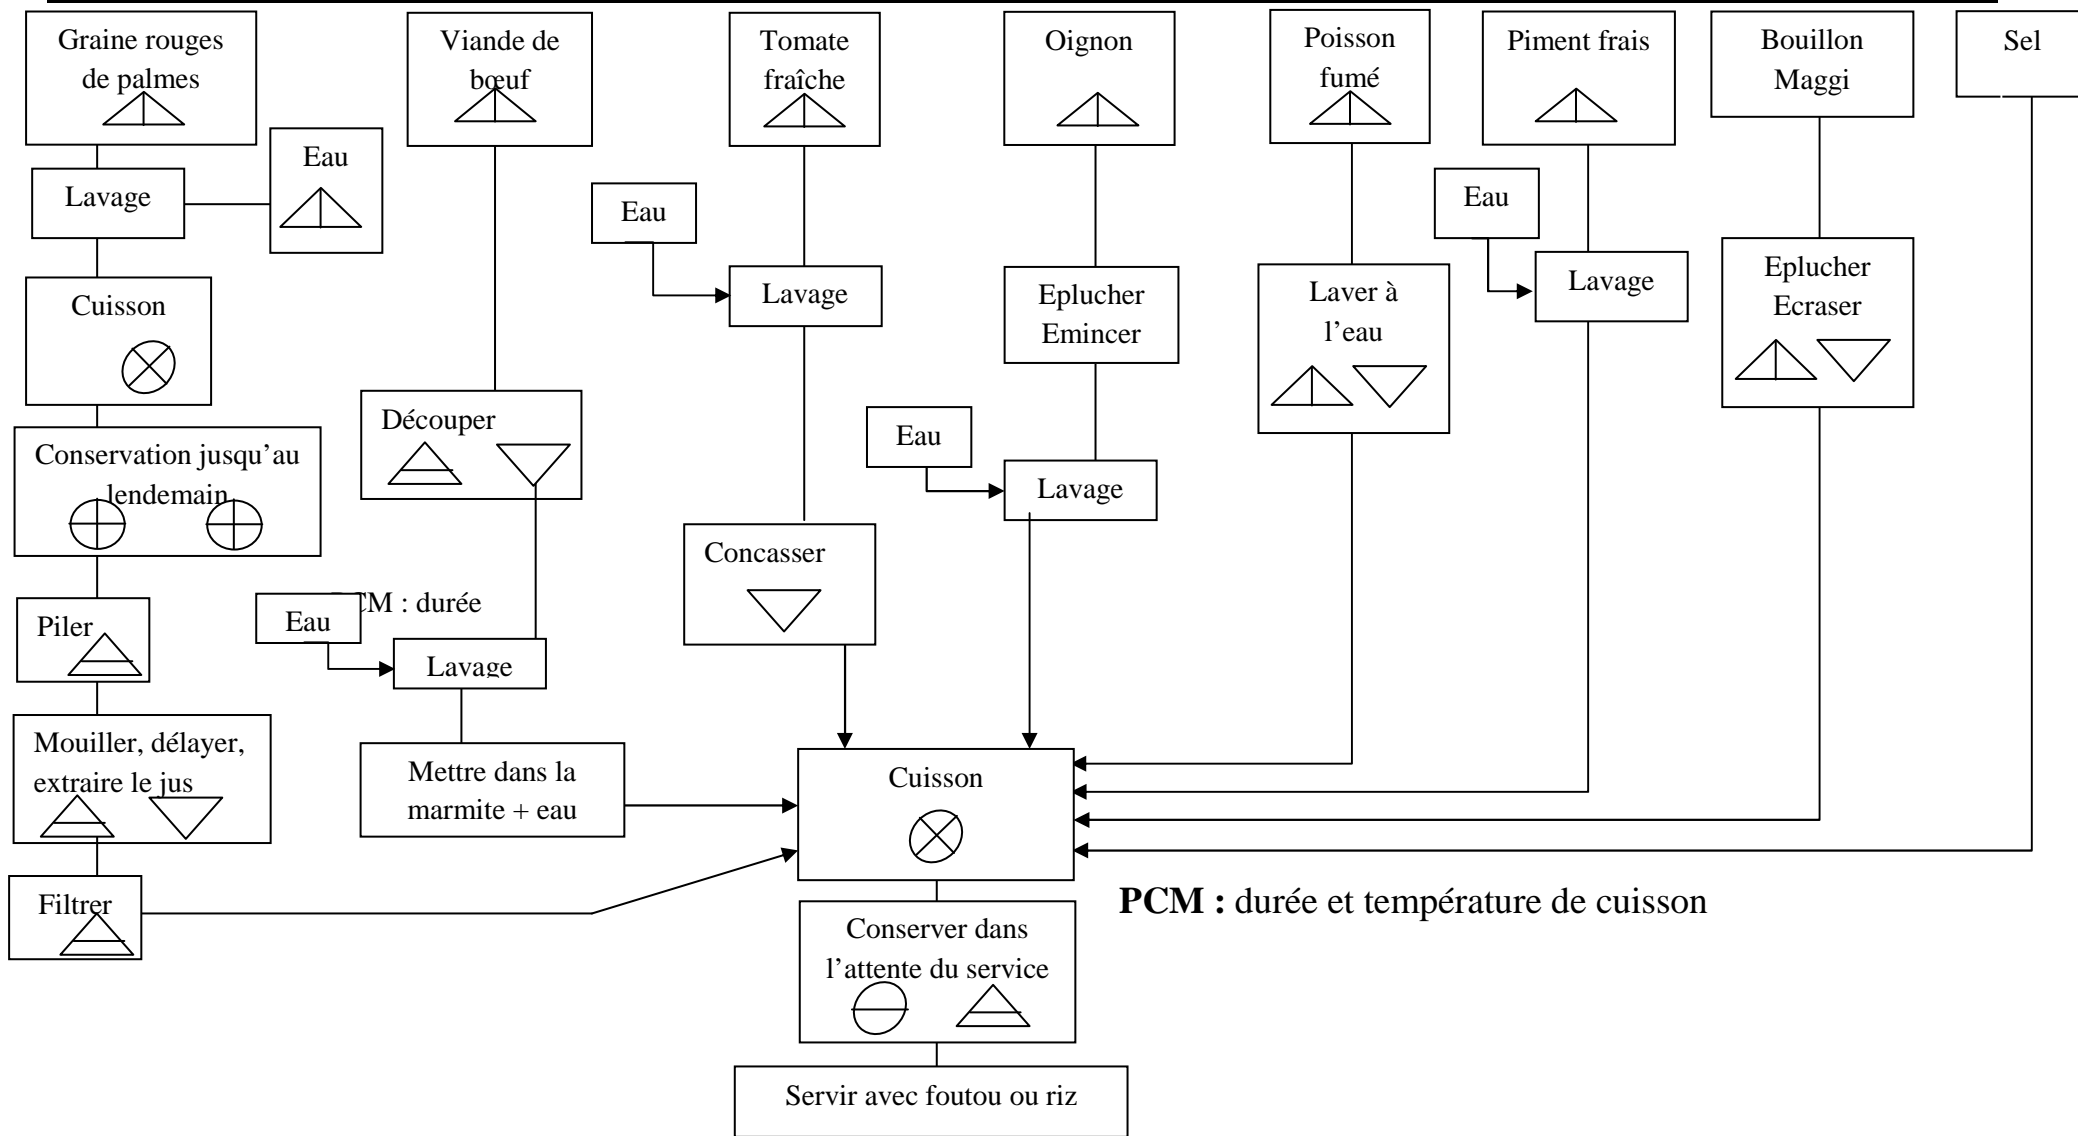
Graine rouges de palmes

Viande de bœuf

Tomate fraîche

Oignon

Poisson fumé

Piment frais

Bouillon Maggi

Sel

Eau

Lavage

Eau

Eau

Cuisson

Lavage

Eplucher Emincer

Laver à l'eau

Eau

Lavage

Eplucher Ecraser

Découper

Eau

Lavage

Conservation jusqu'au lendemain

Concasser

Piler

PCM : durée

Eau

Lavage

Mouiller, délayer, extraire le jus

Mettre dans la marmite + eau

Cuisson

Filtrer

**PCM :** durée et température de cuisson

Conserver dans l'attente du service

Servir avec foutou ou riz